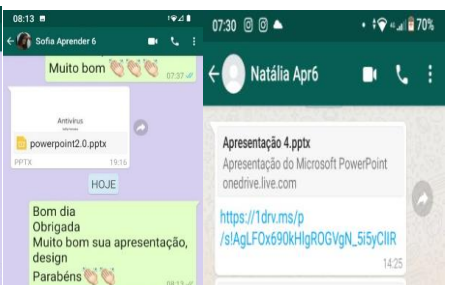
08:13
Sofia Aprender 6
Muito bom 👏👏👏 07:37
Antivirus
powerpoint2.0.pptx
PPTX 19:16
HOJE
Bom dia
Obrigada
Muito bom sua apresentação, design
Parabéns 👏👏 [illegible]

07:30 70%
Natália Apr6
Apresentação 4.pptx
Apresentação do Microsoft PowerPoint
onedrive.live.com
https://1drv.ms/p/s!AgLFOx690kHlgROGVgN_5i5yClIR
14:25